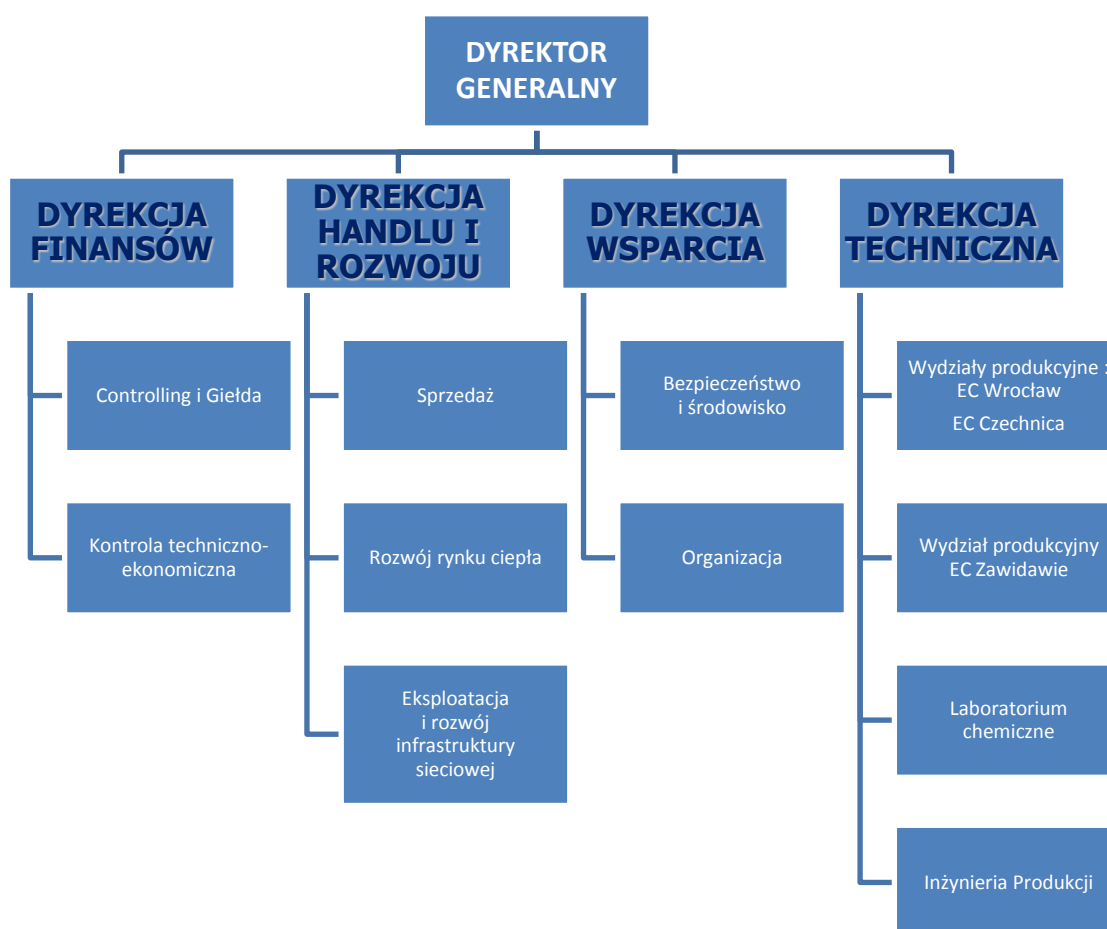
DYREKTOR GENERALNY

DYREKCJA FINANSÓW

Controlling i Giełda

Kontrola techniczno-ekonomiczna

DYREKCJA HANDLU I ROZWOJU

Sprzedaż

Rozwój rynku ciepła

Eksploatacja i rozwój infrastruktury sieciowej

DYREKCJA WSPARCIA

Bezpieczeństwo i środowisko

Organizacja

DYREKCJA TECHNICZNA

Wydziały produkcyjne : EC Wrocław
EC Czechnica

Wydział produkcyjny EC Zawidawie

Laboratorium chemiczne

Inżynieria Produkcji